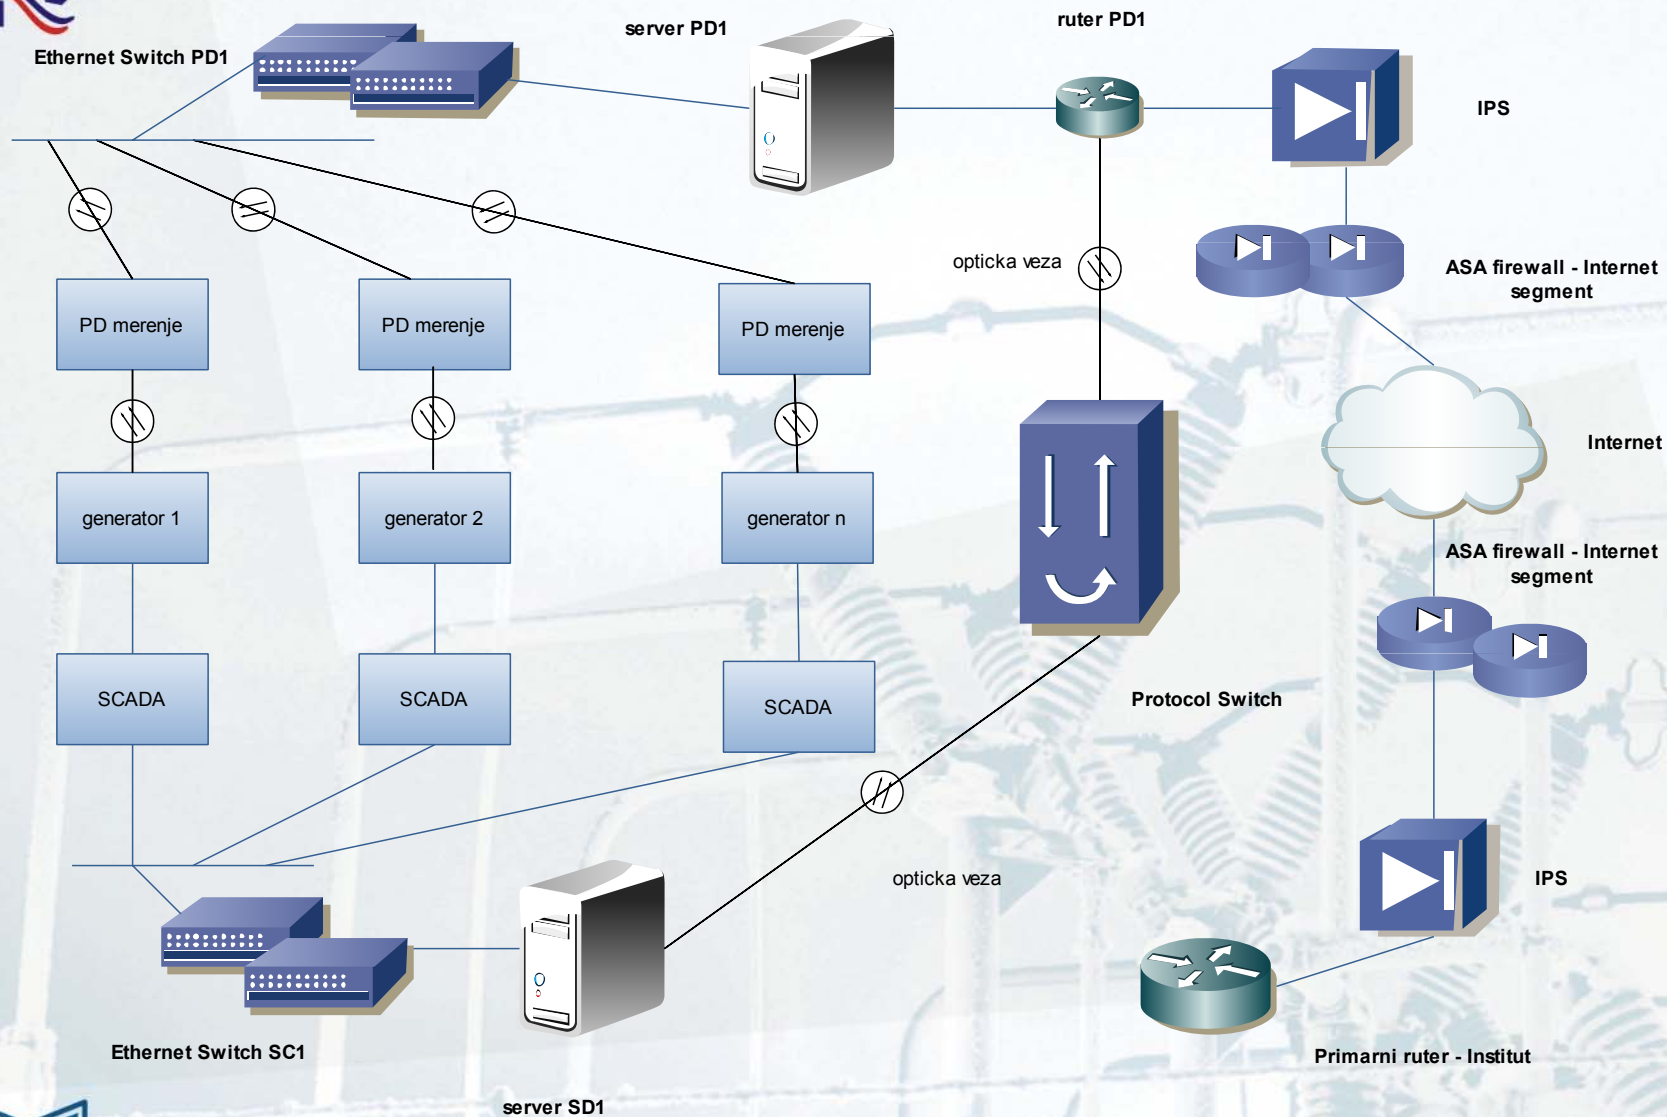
Ethernet Switch PD1

server PD1

ruter PD1

IPS

ASA firewall - Internet segment

opticka veza

PD merenje

PD merenje

PD merenje

Internet

generator 1

generator 2

generator n

ASA firewall - Internet segment

SCADA

SCADA

SCADA

Protocol Switch

opticka veza

IPS

Ethernet Switch SC1

Primarni ruter - Institut

server SD1